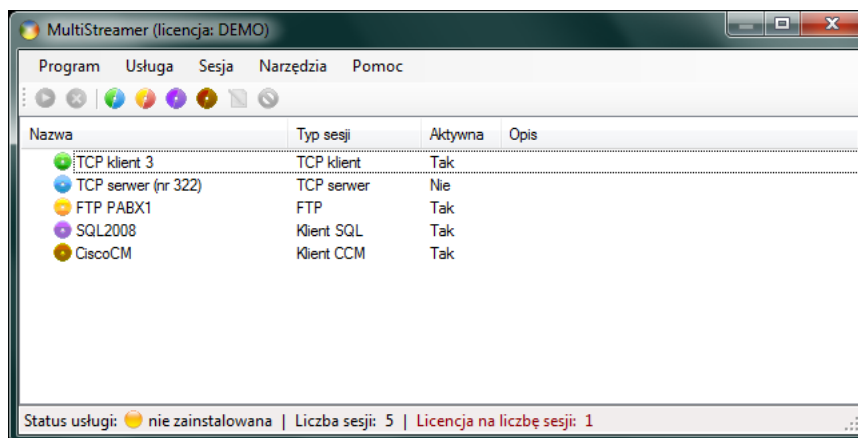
MultiStreamer (licencja: DEMO)

Program Usługa Sesja Narzędzia Pomoc

| Nazwa | Typ sesji | Aktywna | Opis |
|---|---|---|---|
| TCP klient 3 | TCP klient | Tak | |
| TCP serwer (nr 322) | TCP serwer | Nie | |
| FTP PABX1 | FTP | Tak | |
| SQL2008 | Klient SQL | Tak | |
| CiscoCM | Klient CCM | Tak | |

Status usługi: nie zainstalowana | Liczba sesji: 5 | Licencja na liczbę sesji: 1